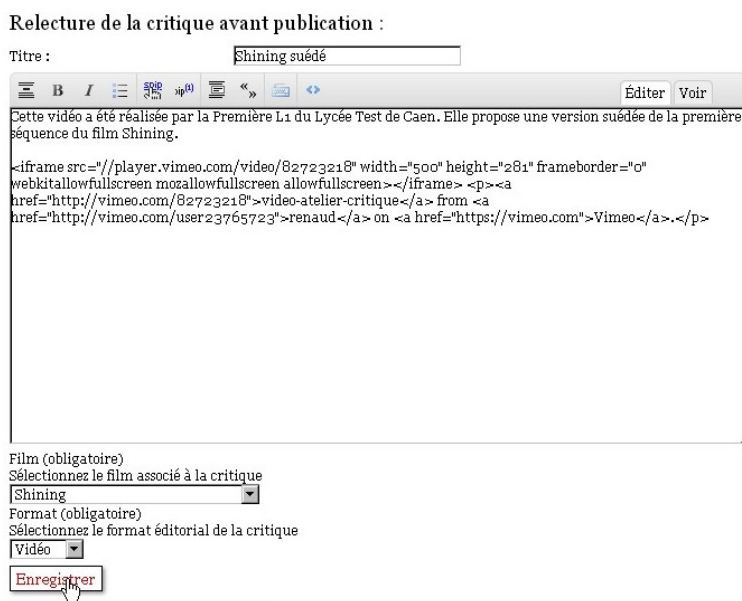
Relecture de la critique avant publication :

Titre : Shining suédé

Éditer Voir

Cette vidéo a été réalisée par la Première L1 du Lycée Test de Caen. Elle propose une version suédée de la première séquence du film Shining.

<iframe src="//player.vimeo.com/video/82723218" width="500" height="281" frameborder="0" webkitallowfullscreen mozallowfullscreen allowfullscreen></iframe> <p><a href="http://vimeo.com/82723218">video-atelier-critique</a> from <a href="http://vimeo.com/user23765723">renaud</a> on <a href="https://vimeo.com">Vimeo</a>.</p>

Film (obligatoire)
Sélectionnez le film associé à la critique
Shining
Format (obligatoire)
Sélectionnez le format éditorial de la critique
Vidéo
Enregistrer